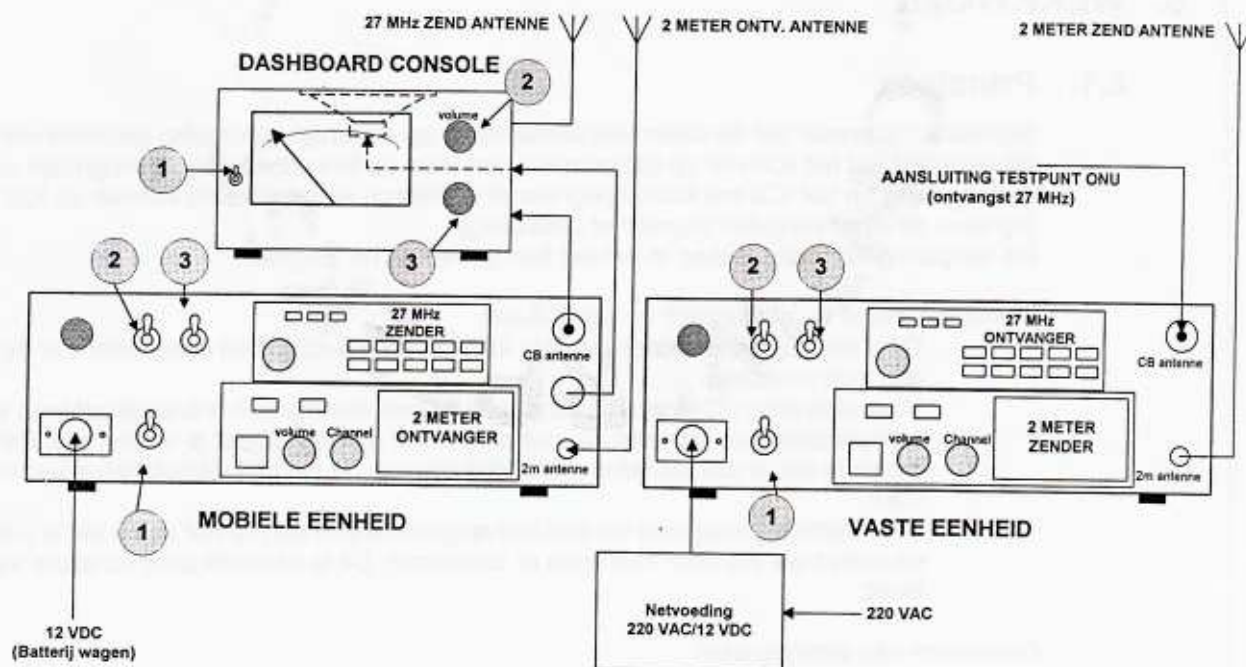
27 MHz ZEND ANTENNE

2 METER ONTV. ANTENNE

2 METER ZEND ANTENNE

DASHBOARD CONSOLE

2

volume

1

3

AANSLUITING TESTPUNT ONU
(ontvangst 27 MHz)

2

3

27 MHz
ZENDER

CB antenne

2 METER
ONTVANGER

volume

Channel

2m antenne

MOBIELE EENHEID

1

2

3

27 MHz
ONTVANGER

CB antenne

2 METER
ZENDER

volume

Channel

2m antenne

1

VASTE EENHEID

12 VDC
(Batterij wagen)

Netvoeding
220 VAC/12 VDC

220 VAC